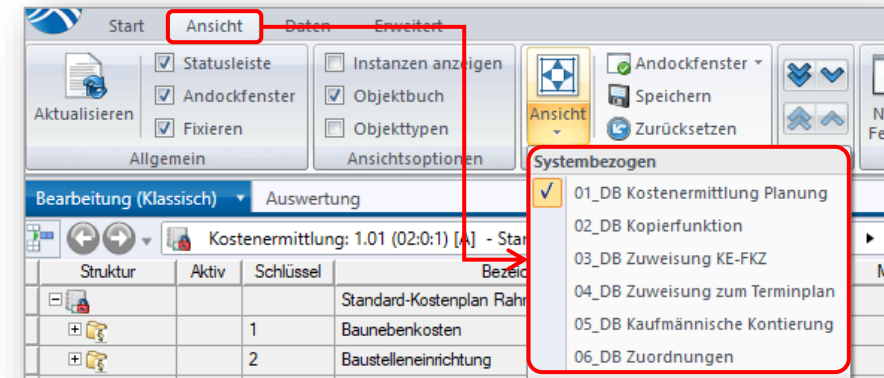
Start Ansicht Daten Erweitert

Aktualisieren
Statusleiste
Andockfenster
Fixieren
Allgemein

Instanzen anzeigen
Objektbuch
Objekttypen
Ansichtsoptionen

Ansicht
Andockfenster
Speichern
Zurücksetzen

N
Fe

Systembezogen
01_DB Kostenermittlung Planung
02_DB Kopierfunktion
03_DB Zuweisung KE-FKZ
04_DB Zuweisung zum Terminplan
05_DB Kaufmännische Kontierung
06_DB Zuordnungen

Bearbeitung (Klassisch) Auswertung

Kostenermittlung: 1.01 (02:0:1) [A] - Star

| Struktur | Aktiv | Schlüssel | Bezei |
|---|---|---|---|
| | | | Standard-Kostenplan Rahm |
| | | 1 | Baunebenkosten |
| | | 2 | Baustelleneinrichtung |